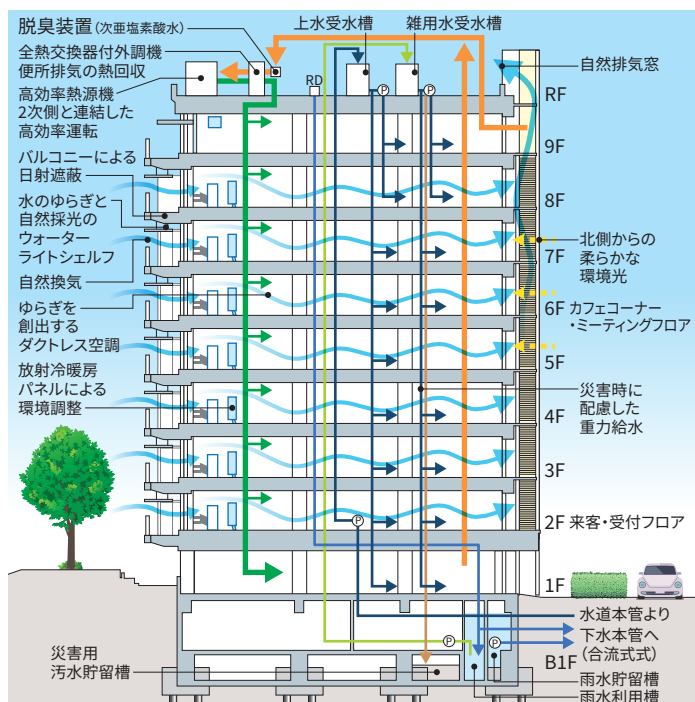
脱臭装置(次亜塩素酸水)

全熱交換器付外調機

便所排気の熱回収

上水受水槽

雑用水受水槽

自然排気窓

RD

P

P

高効率熱源機 2次側と連結した高効率運転

RF

9F

バルコニーによる日射遮蔽

8F

水のゆらぎと自然採光のウォーターライトシェルフ

北側からの柔らかな環境光

7F

自然換気

6F カフェコーナー・ミーティングフロア

ゆらぎを創出するダクトレス空調

5F

放射冷暖房パネルによる環境調整

災害時に配慮した重力給水

4F

3F

P

2F 来客・受付フロア

1F

水道本管より

下水本管へ(合流式式)

P

P

災害用汚水貯留槽

B1F

雨水貯留槽

雨水利用槽